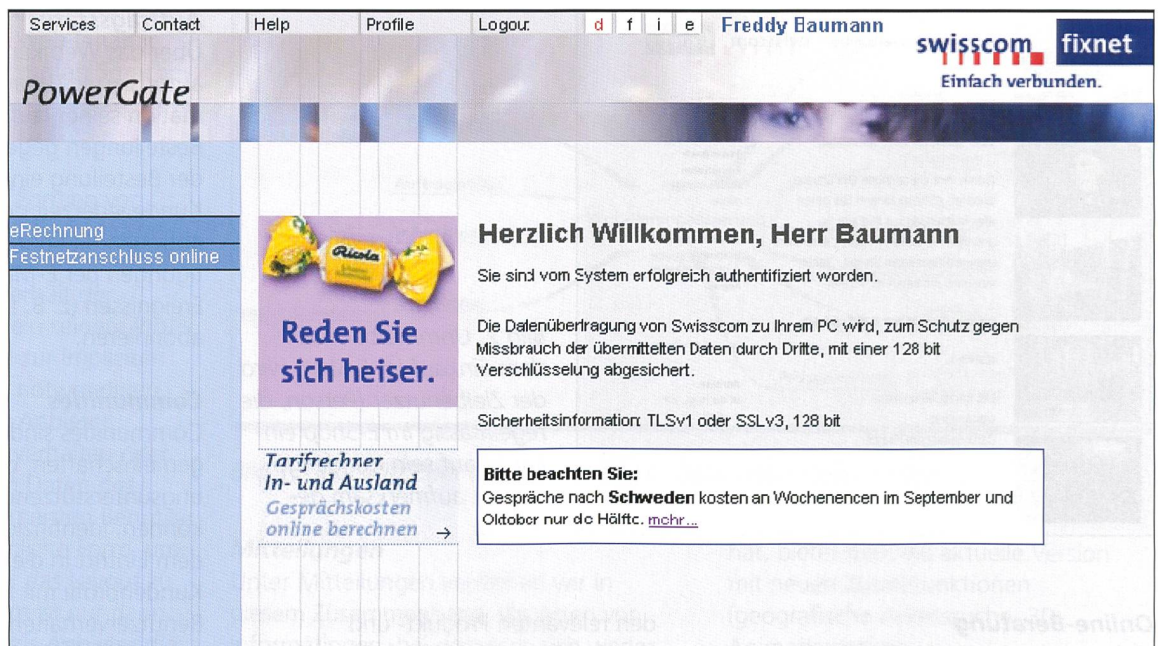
Services Contact Help Profile Logout d f i e Freddy Baumann

swisscom fixnet
Einfach verbunden.

PowerGate

eRechnung
Festnetzanschluss online

Ricola

Reden Sie sich heiser.

Tarifrechner In- und Ausland
Gesprächskosten online berechnen →

Herzlich Willkommen, Herr Baumann

Sie sind vom System erfolgreich authentifiziert worden.

Die Datenübertragung von Swisscom zu Ihrem PC wird, zum Schutz gegen Missbrauch der übermittelten Daten durch Dritte, mit einer 128 bit Verschlüsselung abgesichert.

Sicherheitsinformation: TLSv1 oder SSLv3, 128 bit

Bitte beachten Sie:
Gespräche nach Schweden kosten an Wochenenen im September und Oktober nur die Hälfte. mehr...